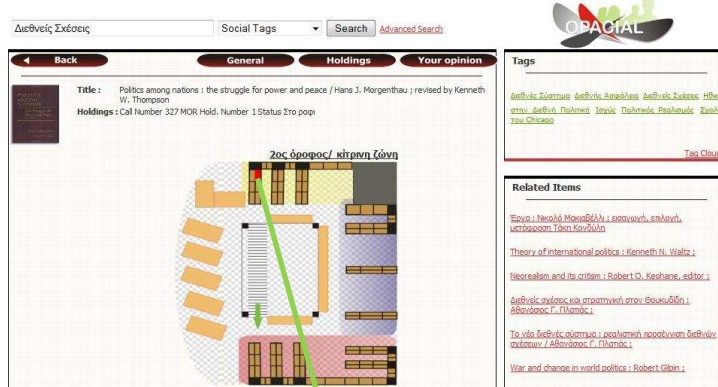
Διεθνείς Σχέσεις

Social Tags

Search

Advanced Search

OPACIAL

Back

General

Holdings

Your opinion

Title : Politics among nations : the struggle for power and peace / Hans J. Morgenthau ; revised by Kenneth W. Thompson

Holdings : Call Number 327 MOR Hold. Number 1 Status Στο ραφι

2ος όροφος/ κίτρινη ζώνη

Tags

Διεθνές Σύστημα Διεθνής Ασφάλεια Διεθνείς Σχέσεις Ηθικ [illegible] στην Διεθνή Πολιτική Ισχύς Πολιτικός Ρεαλισμός Σχολ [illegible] του Chicago

Tag Clou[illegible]

Related Items

Έργα : Νικολό Μακιαβέλλι : εισαγωγή, επιλογή, μετάφραση Τάκη Κονδύλη

Theory of international politics : Kenneth N. Waltz ;

Neorealism and its critism : Robert O. Keohane, editor ;

Διεθνείς σχέσεις και στρατηγική στον Θουκυδίδη : Αθανάσιος Γ. Πλατιάς ;

Το νέο διεθνές σύστημα : ρεαλιστική προσέγγιση διεθνών σχέσεων / Αθανάσιος Γ. Πλατιάς ;

War and change in world politics : Robert Gilpin ;